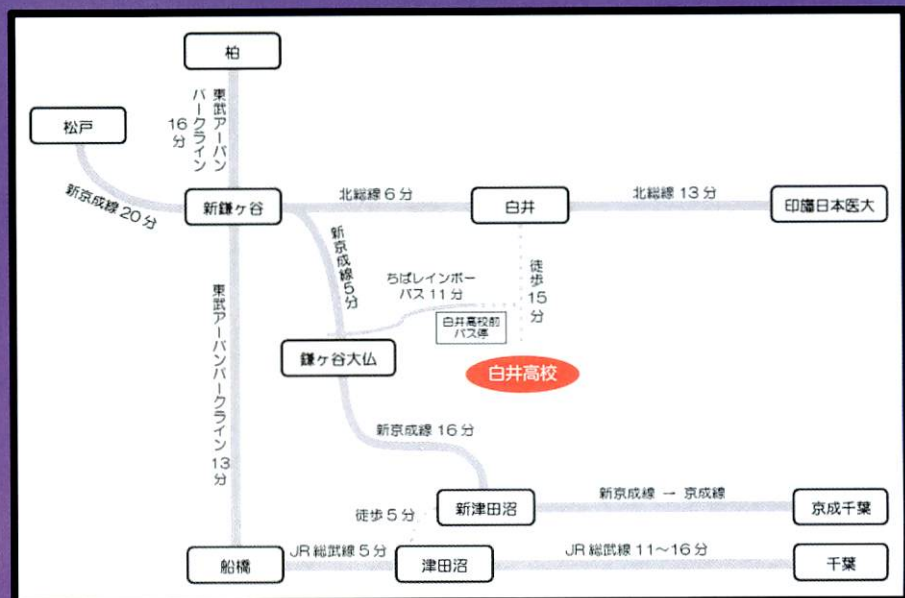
柏

東武アーバンパークライン 16分

松戸

新京成線 20分

新鎌ヶ谷

北総線 6分

白井

北総線 13分

印旛日本医大

新京成線 5分

ちばレインボーバス 11分

徒歩 15分

白井高校前 バス停

白井高校

鎌ヶ谷大仏

東武アーバンパークライン 13分

新京成線 16分

新津田沼

新京成線 → 京成線

京成千葉

徒歩 5分

船橋

JR 総武線 5分

津田沼

JR 総武線 11～16分

千葉